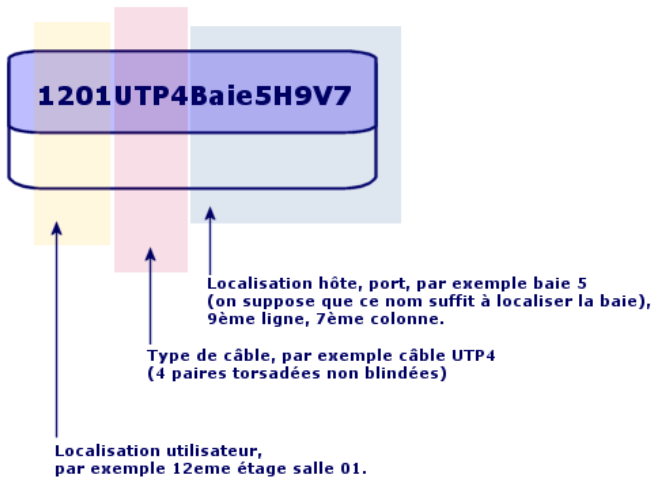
1201UTP4Baie5H9V7

Localisation hôte, port, par exemple baie 5
(on suppose que ce nom suffit à localiser la baie),
9ème ligne, 7ème colonne.

Type de câble, par exemple câble UTP4
(4 paires torsadées non blindées)

Localisation utilisateur,
par exemple 12eme étage salle 01.